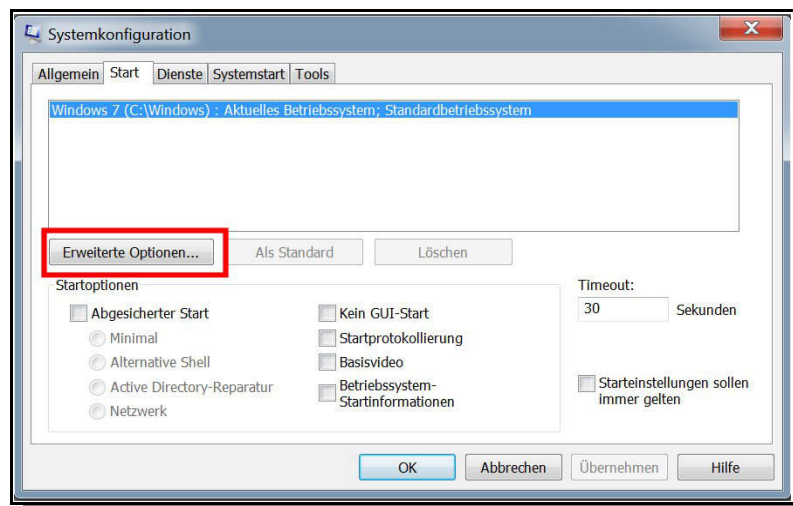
Systemkonfiguration

Allgemein | Start | Dienste | Systemstart | Tools

Windows 7 (C:\Windows) : Aktuelles Betriebssystem; Standardbetriebssystem

Erweiterte Optionen... | Als Standard | Löschen

Startoptionen

Abgesicherter Start
Minimal
Alternative Shell
Active Directory-Reparatur
Netzwerk

Kein GUI-Start
Startprotokollierung
Basisvideo
Betriebssystem-Startinformationen

Timeout:
30
Sekunden

Starteinstellungen sollen immer gelten

OK | Abbrechen | Übernehmen | Hilfe